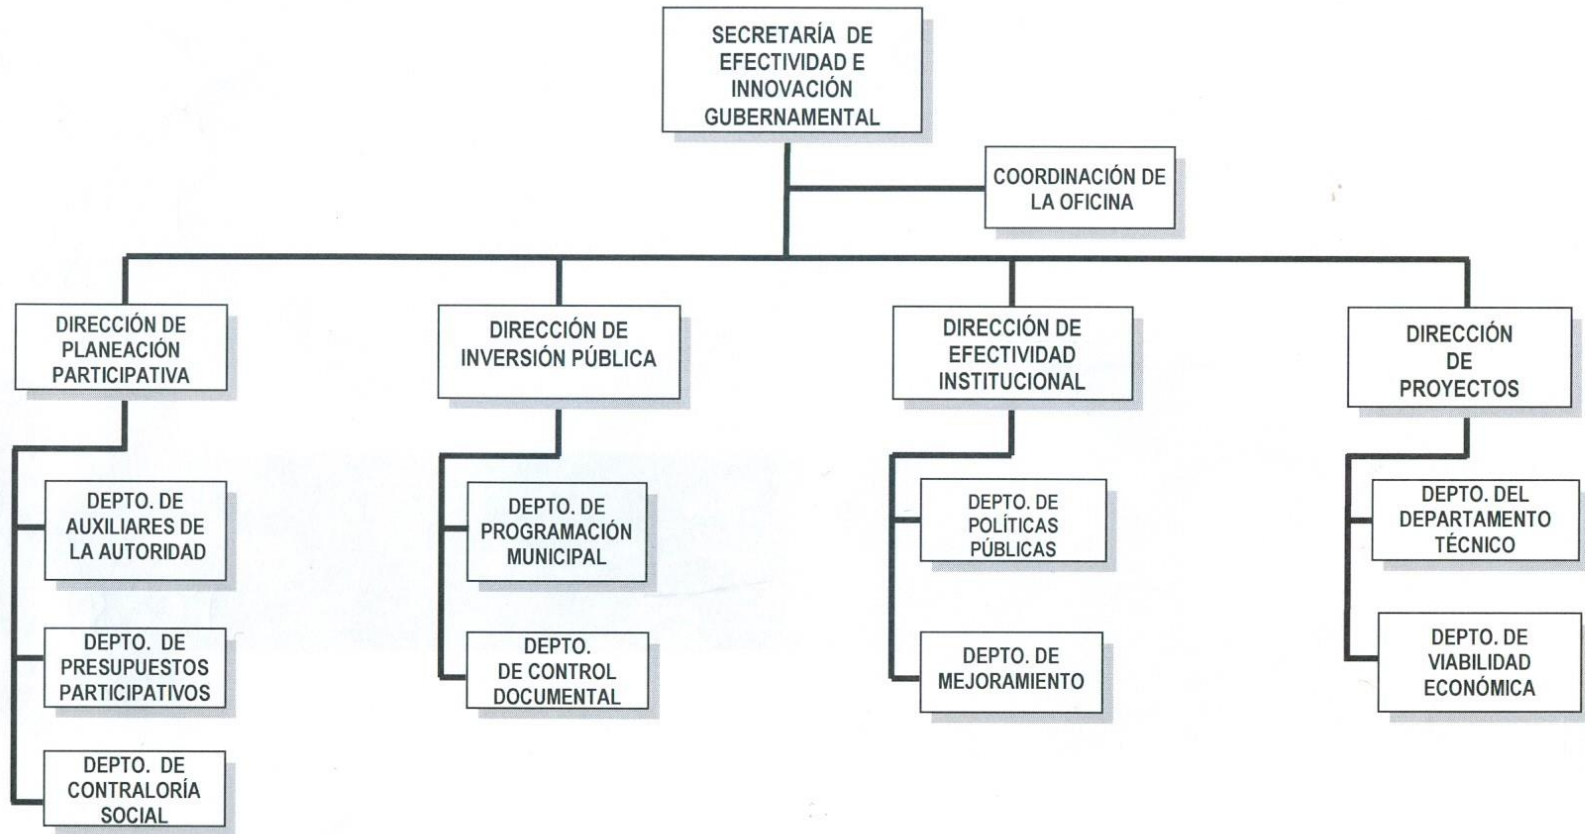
SECRETARÍA DE EFECTIVIDAD E INNOVACIÓN GUBERNAMENTAL

COORDINACIÓN DE LA OFICINA

DIRECCIÓN DE PLANEACIÓN PARTICIPATIVA

DEPTO. DE AUXILIARES DE LA AUTORIDAD

DEPTO. DE PRESUPUESTOS PARTICIPATIVOS

DEPTO. DE CONTRALORÍA SOCIAL

DIRECCIÓN DE INVERSIÓN PÚBLICA

DEPTO. DE PROGRAMACIÓN MUNICIPAL

DEPTO. DE CONTROL DOCUMENTAL

DIRECCIÓN DE EFECTIVIDAD INSTITUCIONAL

DEPTO. DE POLÍTICAS PÚBLICAS

DEPTO. DE MEJORAMIENTO

DIRECCIÓN DE PROYECTOS

DEPTO. DEL DEPARTAMENTO TÉCNICO

DEPTO. DE VIABILIDAD ECONÓMICA